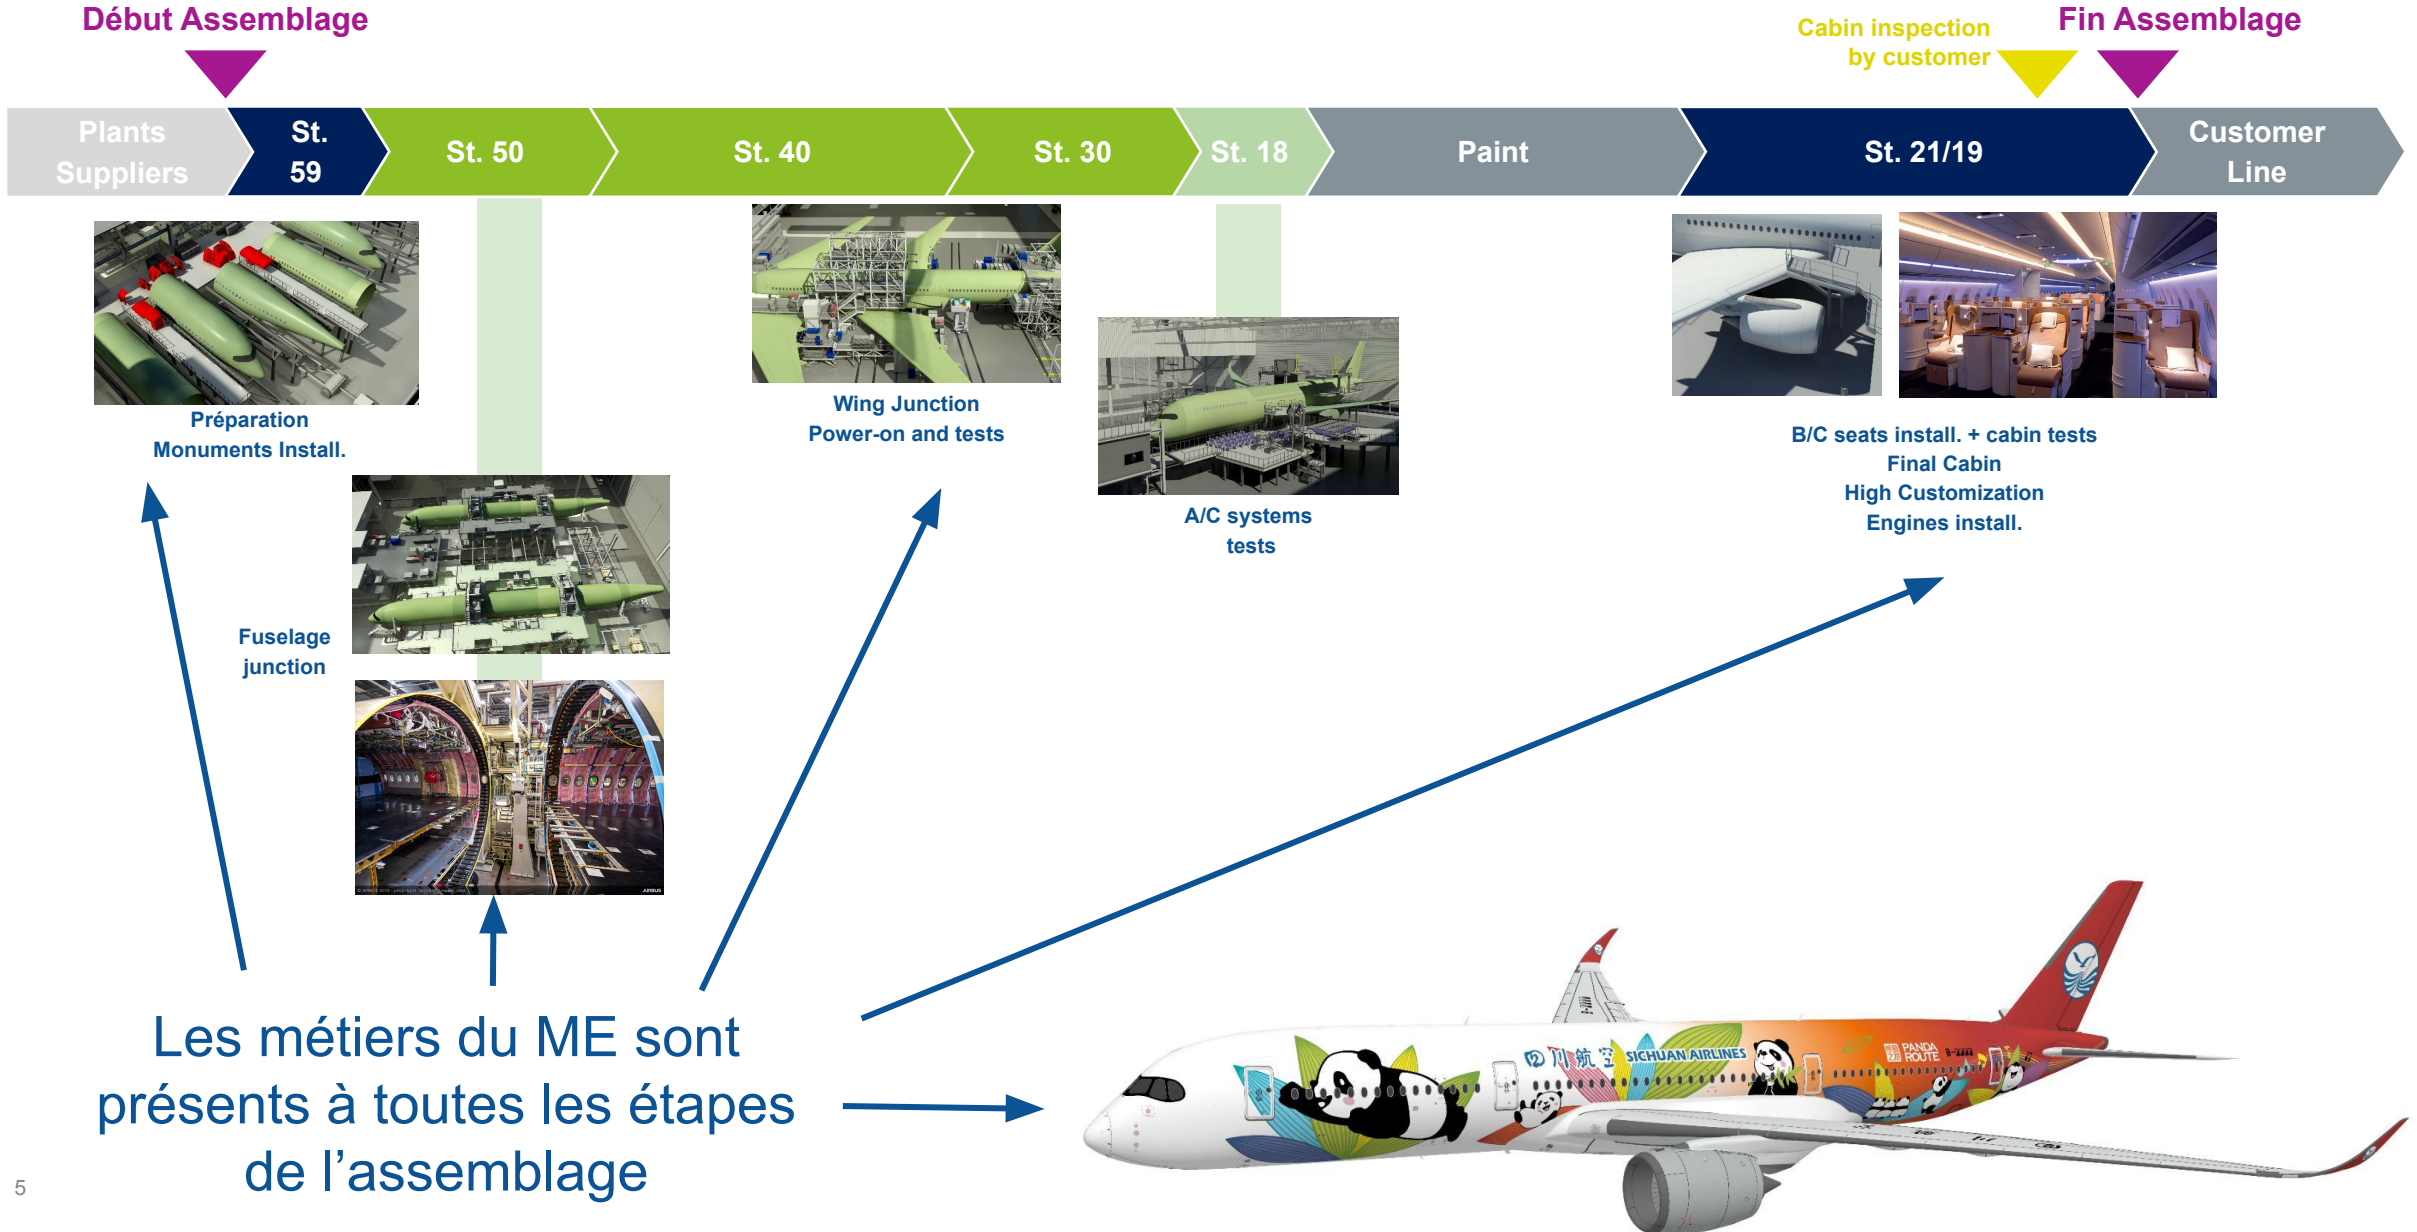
Début Assemblage

Cabin inspection by customer

Fin Assemblage

Plants Suppliers

St. 59

St. 50

St. 40

St. 30

St. 18

Paint

St. 21/19

Customer Line

Préparation Monuments Install.

Wing Junction Power-on and tests

A/C systems tests

B/C seats install. + cabin tests
Final Cabin
High Customization
Engines install.

Fuselage junction

Les métiers du ME sont présents à toutes les étapes de l'assemblage

SICHUAN AIRLINES

PANDA ROUTE

5